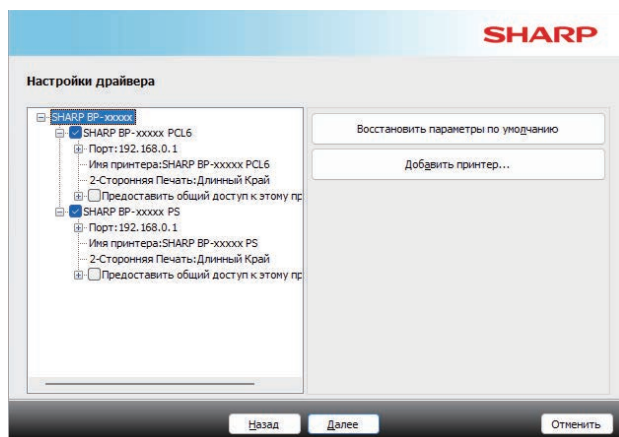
SHARP

Настройки драйвера

SHARP BP-xxxxx
SHARP BP-xxxxx PCL6
Порт:192.168.0.1
Имя принтера:SHARP BP-xxxxx PCL6
2-Сторонняя Печать:Длинный Край
Предоставить общий доступ к этому пр
SHARP BP-xxxxx PS
Порт:192.168.0.1
Имя принтера:SHARP BP-xxxxx PS
2-Сторонняя Печать:Длинный Край
Предоставить общий доступ к этому пр

Восстановить параметры по умолчанию

Добавить принтер...

Назад
Далее
Отменить